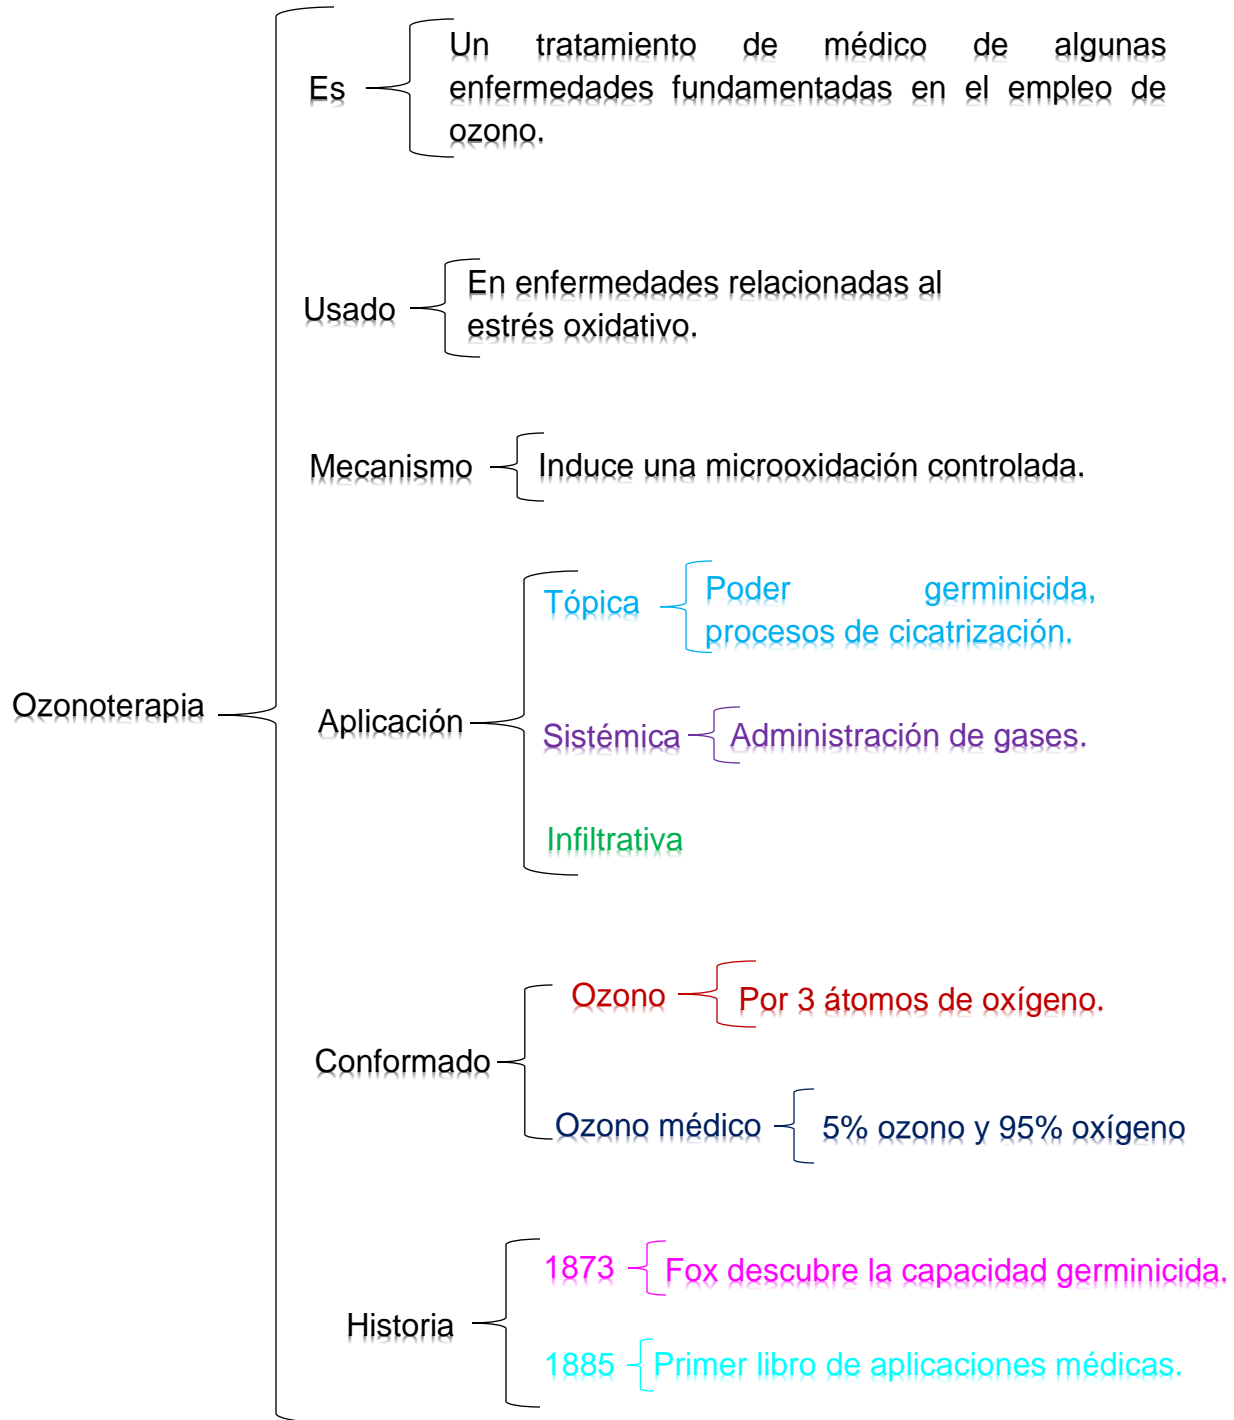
Ozonoterapia

Es

Un tratamiento de médico de algunas enfermedades fundamentadas en el empleo de ozono.

Usado

En enfermedades relacionadas al estrés oxidativo.

Mecanismo

Induce una microoxidación controlada.

Aplicación

Tópica

Poder germinicida, procesos de cicatrización.

Sistémica

Administración de gases.

Infiltrativa

Conformado

Ozono

Por 3 átomos de oxígeno.

Ozono médico

5% ozono y 95% oxígeno

Historia

1873

Fox descubre la capacidad germinicida.

1885

Primer libro de aplicaciones médicas.